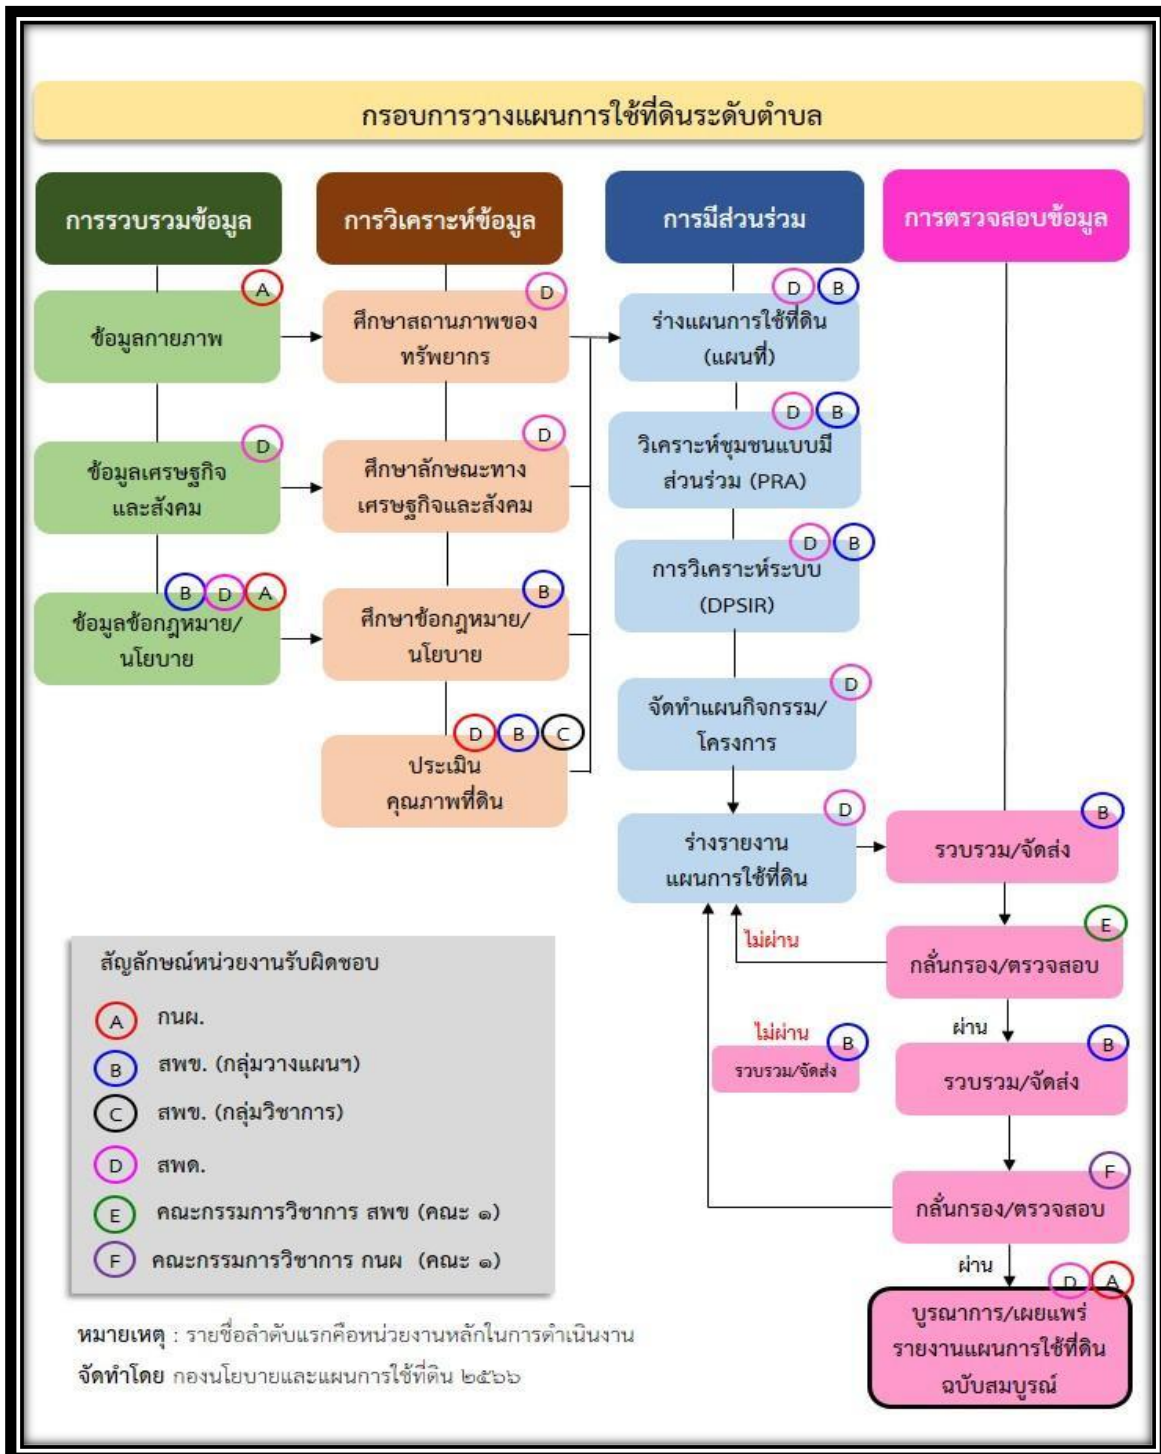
กรอบการวางแผนการใช้ที่ดินระดับตำบล

การรวบรวมข้อมูล

A
ข้อมูลกายภาพ

D
ข้อมูลเศรษฐกิจและสังคม

B D A
ข้อมูลข้อกฎหมาย/นโยบาย

การวิเคราะห์ข้อมูล

D
ศึกษาสถานภาพของทรัพยากร

D
ศึกษาลักษณะทางเศรษฐกิจและสังคม

B
ศึกษาข้อกฎหมาย/นโยบาย

D B C
ประเมินคุณภาพที่ดิน

การมีส่วนร่วม

D B
ร่างแผนการใช้ที่ดิน (แผนที่)

D B
วิเคราะห์ชุมชนแบบมีส่วนร่วม (PRA)

D B
การวิเคราะห์ระบบ (DPSIR)

D
จัดทำแผนกิจกรรม/โครงการ

D
ร่างรายงานแผนการใช้ที่ดิน

การตรวจสอบข้อมูล

B
รวบรวม/จัดส่ง

ไม่ผ่าน
E
กลั่นกรอง/ตรวจสอบ

ผ่าน
ไม่ผ่าน
B
รวบรวม/จัดส่ง

B
รวบรวม/จัดส่ง

F
กลั่นกรอง/ตรวจสอบ

ผ่าน
D A
บูรณาการ/เผยแพร่รายงานแผนการใช้ที่ดินฉบับสมบูรณ์

สัญลักษณ์หน่วยงานรับผิดชอบ
A กนผ.
B สพข. (กลุ่มวางแผนฯ)
C สพข. (กลุ่มวิชาการ)
D สพด.
E คณะกรรมการวิชาการ สพข (คณะ ๑)
F คณะกรรมการวิชาการ กนผ (คณะ ๑)

หมายเหตุ : รายชื่อลำดับแรกคือหน่วยงานหลักในการดำเนินงาน
จัดทำโดย กองนโยบายและแผนการใช้ที่ดิน ๒๕๖๖